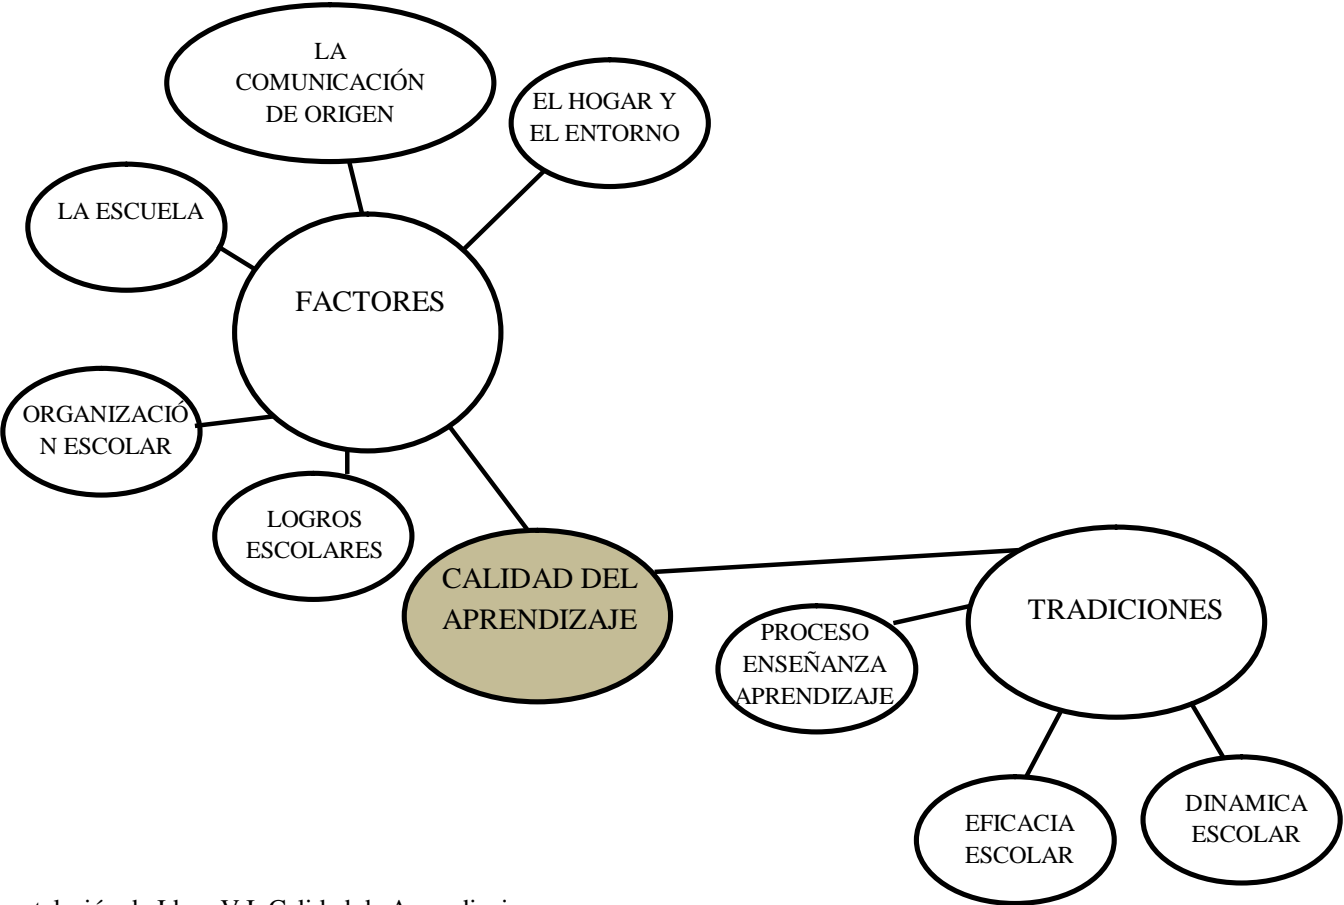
LA COMUNICACIÓN DE ORIGEN

EL HOGAR Y EL ENTORNO

LA ESCUELA

FACTORES

ORGANIZACIÓN ESCOLAR

LOGROS ESCOLARES

CALIDAD DEL APRENDIZAJE

TRADICIONES

PROCESO ENSEÑANZA APRENDIZAJE

EFICACIA ESCOLAR

DINAMICA ESCOLAR

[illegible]